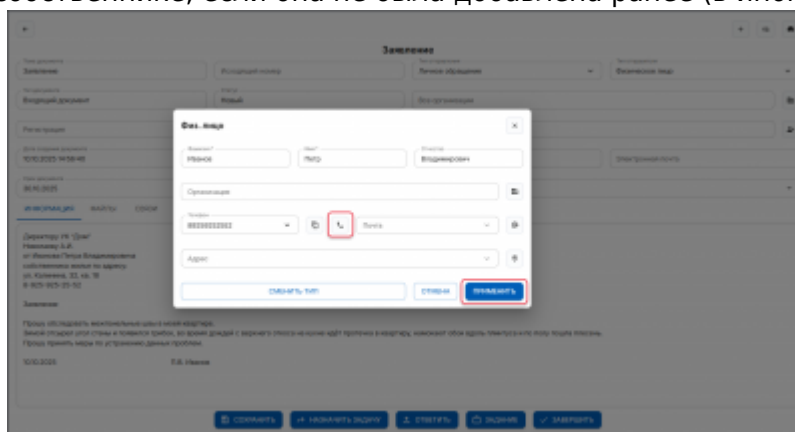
собственнику, если она не была добавлена ранее (в инс

Заявление

Тип документа
Заявление

Входящий номер

Тип обращения
Личное обращение

Тип заявителя
Физическое лицо

Тип документа
Входящий документ

Статус
Новый

Без организации

Регистрация

Дата создания документа
10.10.2025 14:58:48

Электронная почта

Срок документа
16.10.2025

ИНФОРМАЦИЯ   ФАЙЛЫ   СВЯЗИ

Директору УК "Дом"
Николаеву А.И.
от Иванова Петра Владимировича
собственника жилья по адресу:
ул. Калинина, 33, кв. 18
8-925-365-25-52

Заявление

Прошу обследовать вентиляционные шахты в моей квартире.
Зимой отсырел угол стены и появился грибок, во время дождей с верхнего этажа на кухне идёт протечка в квартиру, namокает обои вдоль плинтуса и по полу лужи плесень.
Прошу принять меры по устранению данных проблем.

10.10.2025   П.В. Иванов

Физ. лицо

Фамилия*
Иванов

Имя*
Петр

Отчество
Владимирович

Организация

Телефон
89000000000

Почта

Адрес

СМЕНИТЬ ТИП   ОТМЕНА   ПРИМЕНИТЬ

СОХРАНИТЬ   НАЗНАЧИТЬ ЗАДАЧУ   ОТВЕТИТЬ   ЗАДАНИЕ   ЗАВЕРШИТЬ